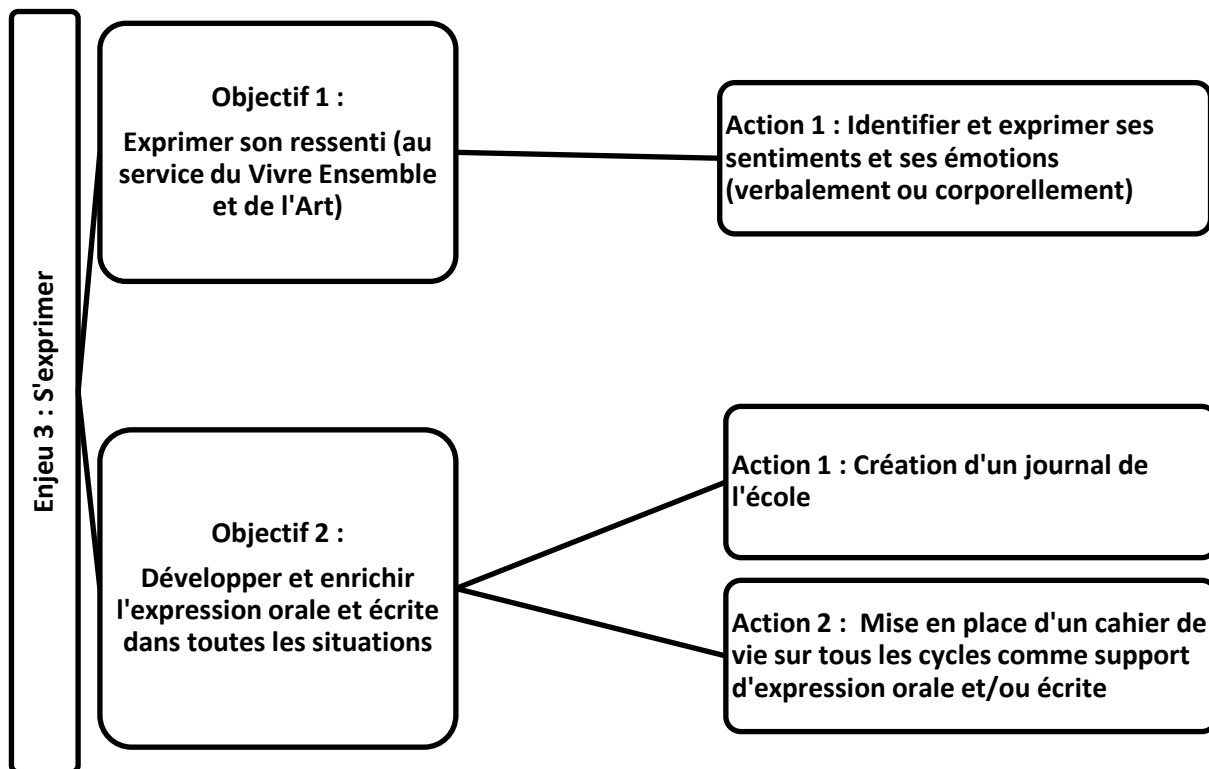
Enjeu 3 : S'exprimer

Objectif 1 :

Exprimer son ressenti (au service du Vivre Ensemble et de l'Art)

Action 1 : Identifier et exprimer ses sentiments et ses émotions (verbalement ou corporellement)

Objectif 2 :

Développer et enrichir l'expression orale et écrite dans toutes les situations

Action 1 : Création d'un journal de l'école

Action 2 : Mise en place d'un cahier de vie sur tous les cycles comme support d'expression orale et/ou écrite